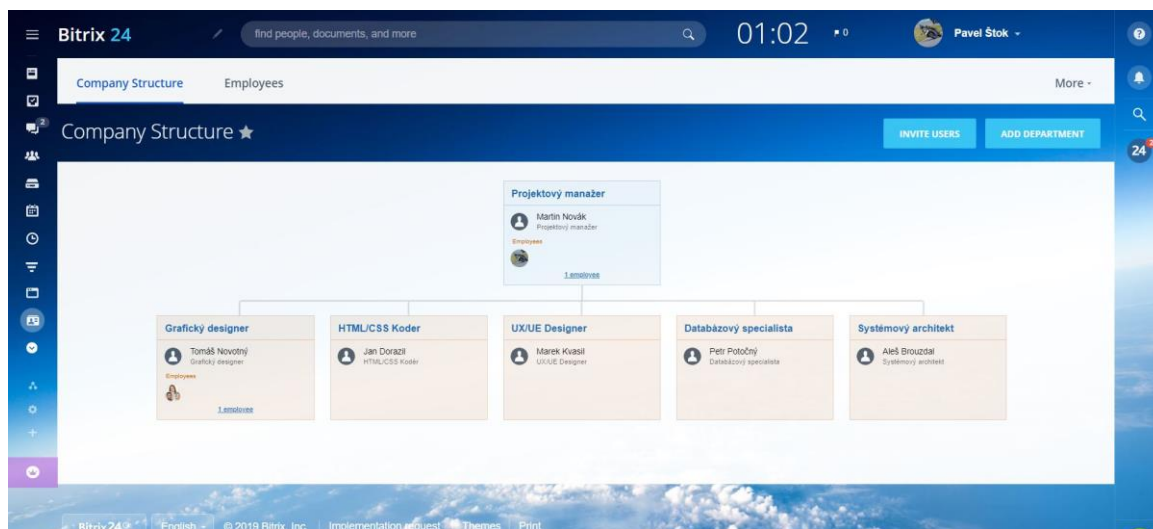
Bitrix 24

find people, documents, and more

01:02

0

Pavel Štok

24

Company Structure

Employees

More

Company Structure ★

INVITE USERS

ADD DEPARTMENT

Projektový manažer

Martin Novák
Projektový manažer

Employees

1 employee

Grafický designer

Tomáš Novotný
Grafický designer

Employees

1 employee

HTML/CSS Koder

Jan Dorazil
HTML/CSS Kodér

UX/UE Designer

Marek Kvasil
UX/UE Designer

Databázový specialista

Petr Potočný
Databázový specialista

Systémový architekt

Aleš Brouzdal
Systémový architekt

Bitrix24 | English | © 2019 Bitrix, Inc. | Implementation request | Themes | Print